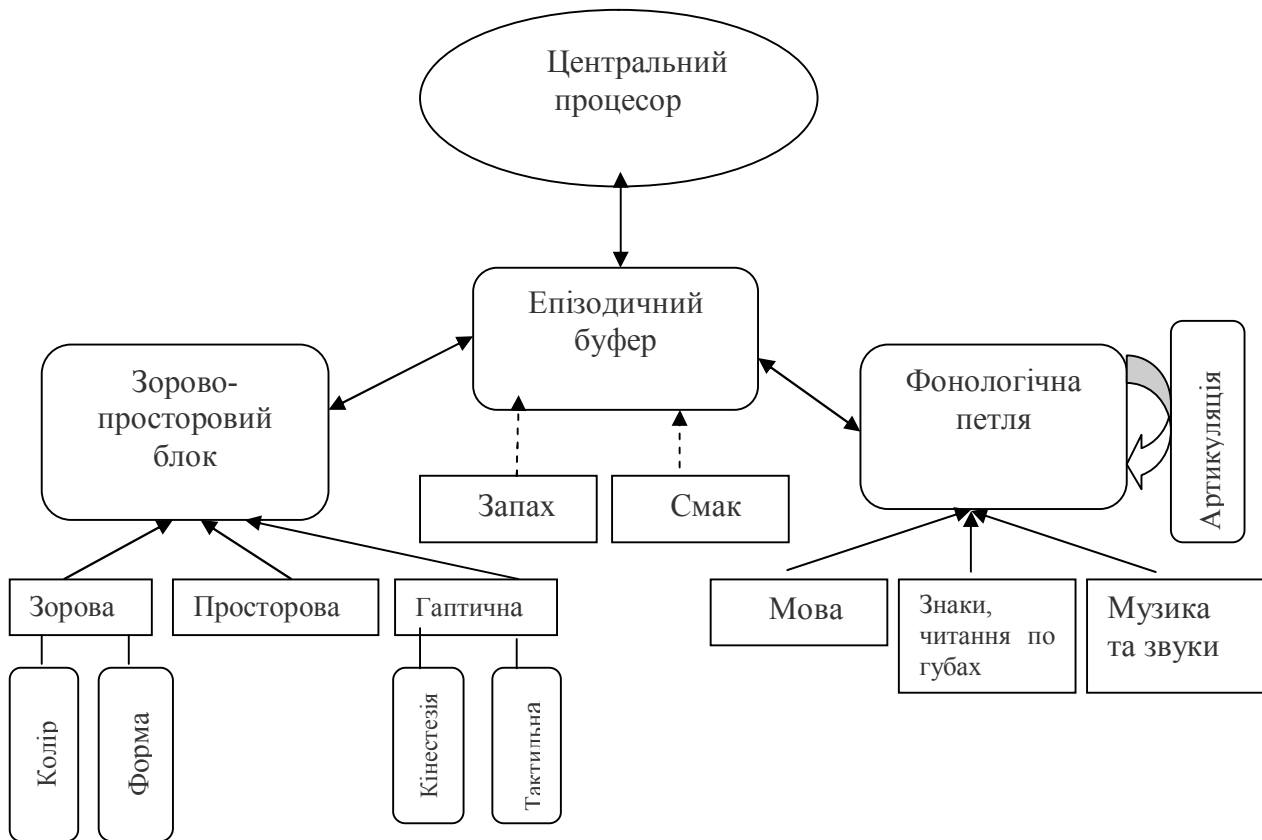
Центральний процесор

Епізодичний буфер

Зорово-просторовий блок

Фонологічна петля

Артикуляція

Запах

Смак

Зорова

Просторова

Гаптична

Мова

Знаки, читання по губах

Музика та звуки

Колір

Форма

Кінестезія

Тактильна